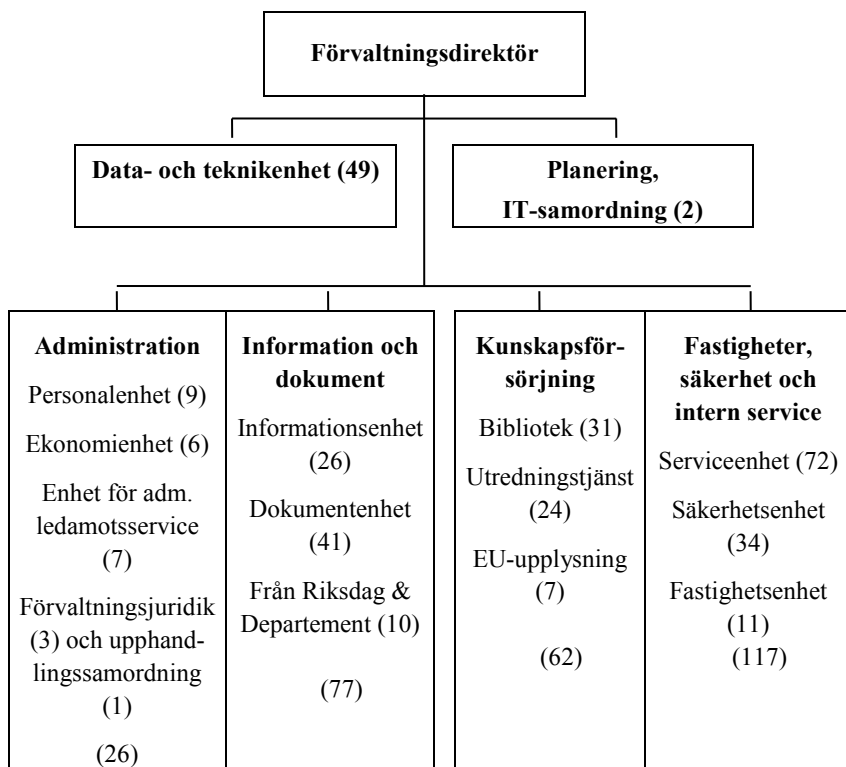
Förvaltningsdirektör

Data- och teknikenhet (49)

Planering, IT-samordning (2)

Administration
Personalenhet (9)
Ekonomienhet (6)
Enhet för adm. ledamotsservice (7)
Förvaltningsjuridik (3) och upphandlingssamordning (1)
(26)

Information och dokument
Informationsenhet (26)
Dokumentenhet (41)
Från Riksdag & Departement (10)
(77)

Kunskapsförsörjning
Bibliotek (31)
Utredningstjänst (24)
EU-upplysning (7)
(62)

Fastigheter, säkerhet och intern service
Serviceenhet (72)
Säkerhetsenhet (34)
Fastighetsenhet (11)
(117)